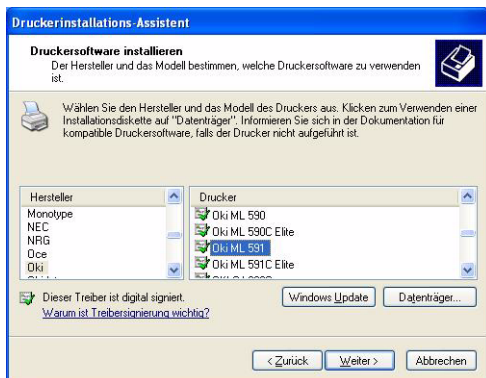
Druckerinstallations-Assistent

Druckersoftware installieren
Der Hersteller und das Modell bestimmen, welche Druckersoftware zu verwenden ist.

Wählen Sie den Hersteller und das Modell des Druckers aus. Klicken zum Verwenden einer Installationsdiskette auf "Datenträger". Informieren Sie sich in der Dokumentation für kompatible Druckersoftware, falls der Drucker nicht aufgeführt ist.

| Hersteller | Drucker |
|---|---|
| Monotype | Oki ML 590 |
| NEC | Oki ML 590C Elite |
| NRG | Oki ML 591 |
| Oce | Oki ML 591C Elite |
| Oki | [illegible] |
| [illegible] | |

Dieser Treiber ist digital signiert.
Warum ist Treibersignierung wichtig?

Windows Update
Datenträger...

< Zurück
Weiter >
Abbrechen